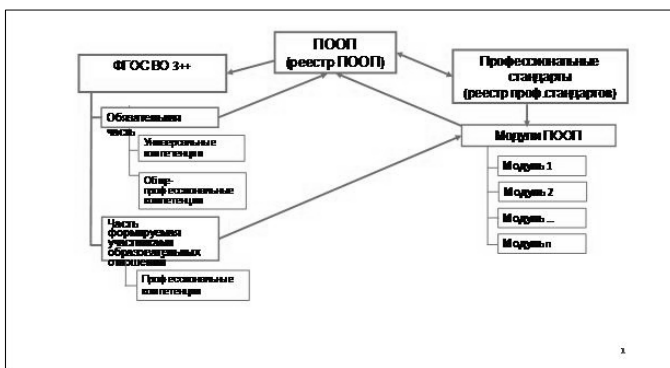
ФГОС ВО 3++

ПООП (реестр ПООП)

Профессиональные стандарты (реестр проф.стандартов)

Обязательная часть

Универсальные компетенции

Обще-профессиональные компетенции

Часть формируемая участниками образовательных отношений

Профессиональные компетенции

Модули ПООП

Модуль 1

Модуль 2

Модуль ...

Модуль n

1